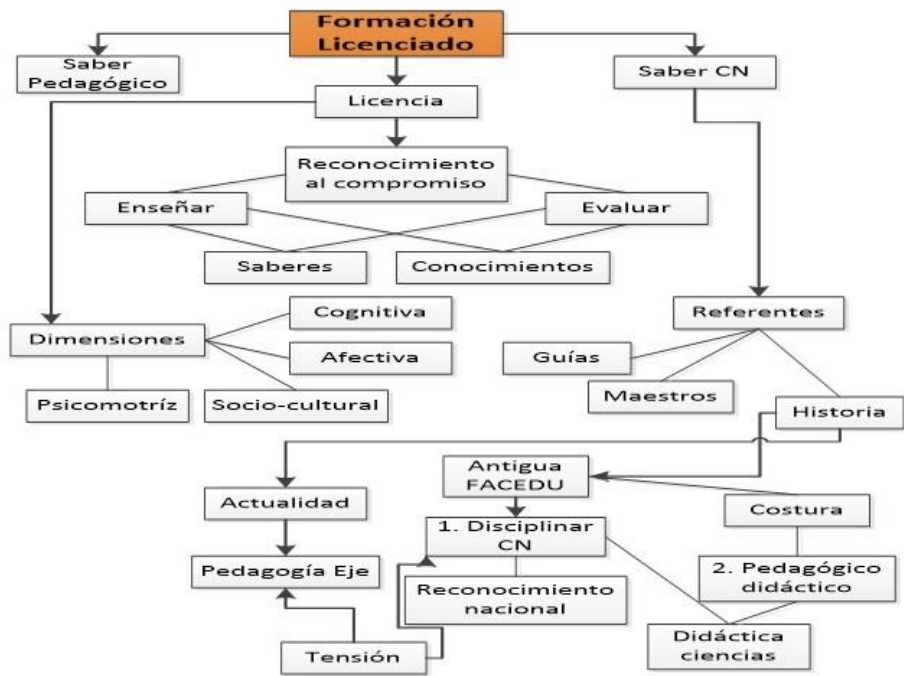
Formación Licenciado

Saber Pedagógico

Licencia

Saber CN

Reconocimiento al compromiso

Enseñar

Evaluar

Saberes

Conocimientos

Cognitiva

Dimensiones

Afectiva

Psicomotríz

Socio-cultural

Referentes

Guías

Maestros

Historia

Antigua FACEDU

Actualidad

1. Disciplinar CN

Costura

Pedagogía Eje

Reconocimiento nacional

2. Pedagógico didáctico

Tensión

Didáctica ciencias